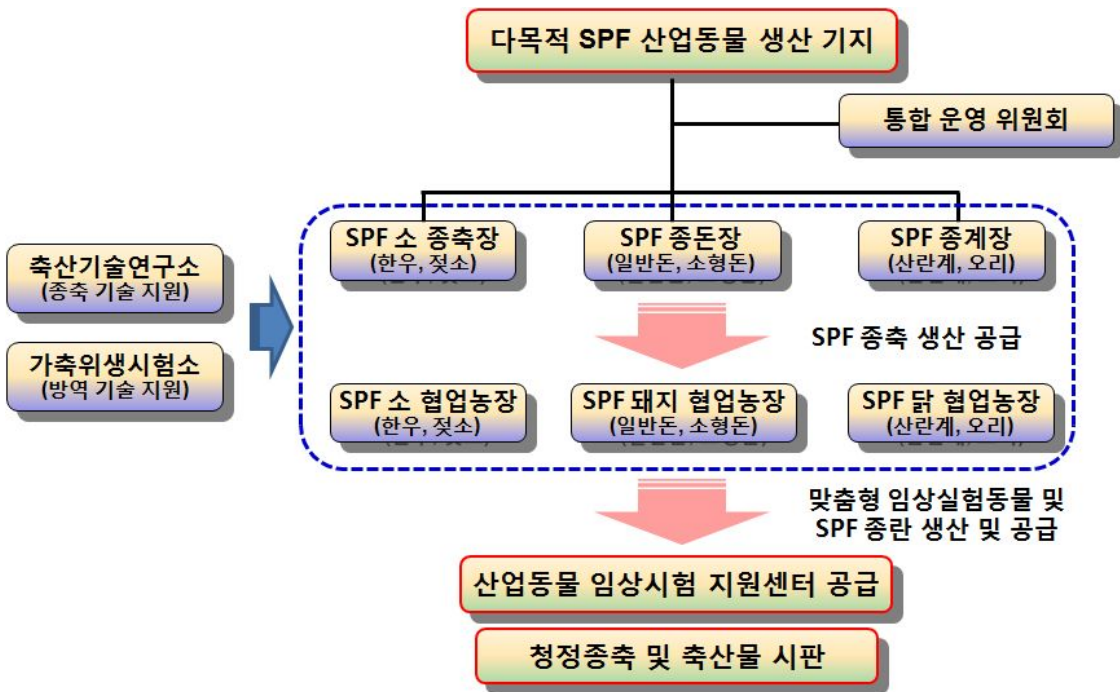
다목적 SPF 산업동물 생산 기지

통합 운영 위원회

축산기술연구소
(종축 기술 지원)

가축위생시험소
(방역 기술 지원)

SPF 소 종축장
(한우, 젖소)

SPF 종돈장
(일반돈, 소형돈)

SPF 종계장
(산란계, 오리)

SPF 종축 생산 공급

SPF 소 협업농장
(한우, 젖소)

SPF 돼지 협업농장
(일반돈, 소형돈)

SPF 닭 협업농장
(산란계, 오리)

맞춤형 임상실험동물 및
SPF 종란 생산 및 공급

산업동물 임상시험 지원센터 공급

청정종축 및 축산물 시판